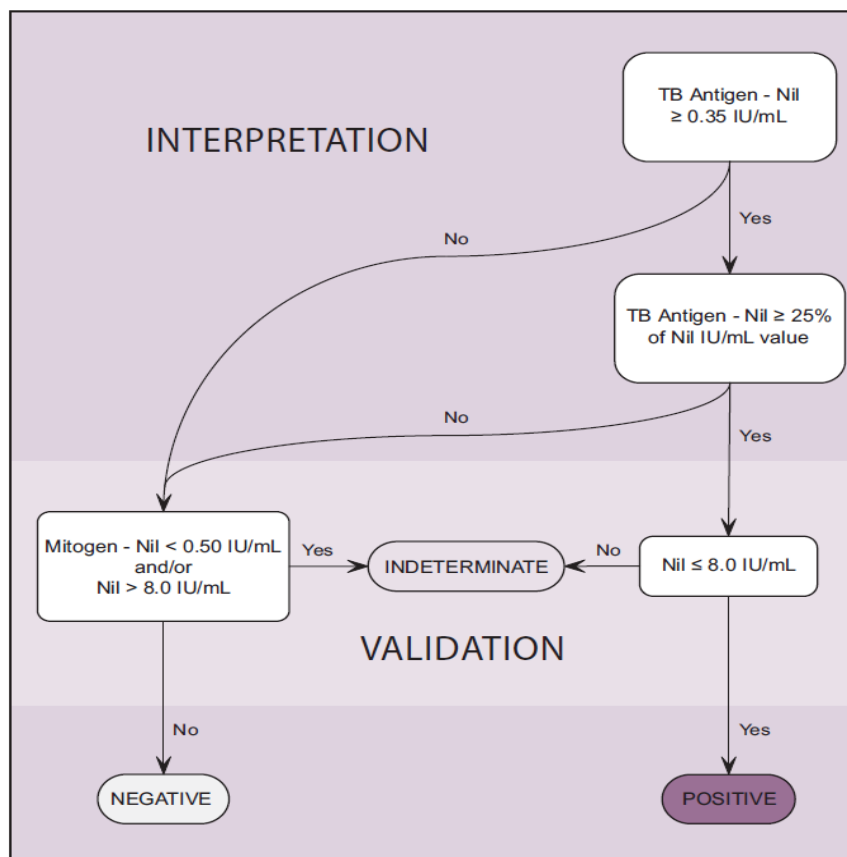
INTERPRETATION

TB Antigen - Nil $\geq 0.35$ IU/mL

Yes

No

TB Antigen - Nil $\geq 25\%$ of Nil IU/mL value

No

Yes

Mitogen - Nil $< 0.50$ IU/mL and/or Nil $> 8.0$ IU/mL

Yes

INDETERMINATE

No

Nil $\leq 8.0$ IU/mL

VALIDATION

No

Yes

NEGATIVE

POSITIVE